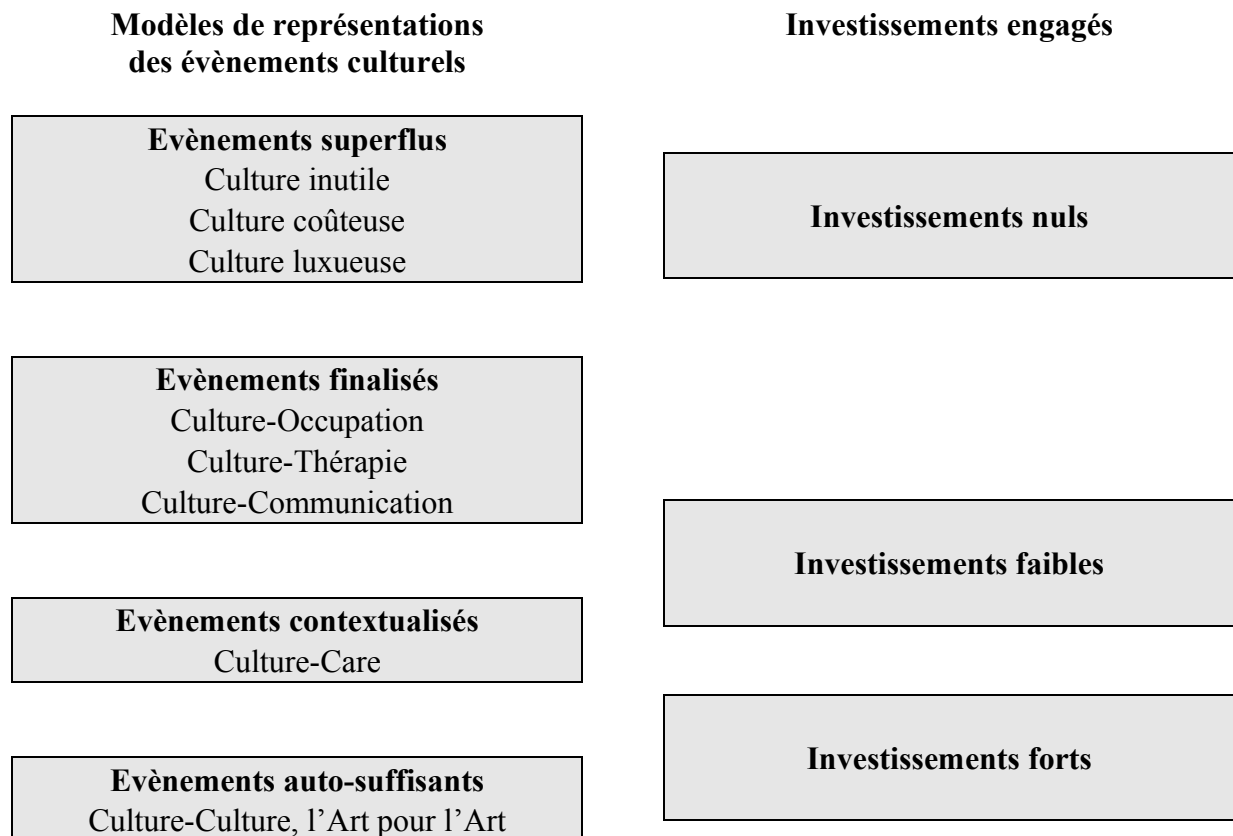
Modèles de représentations des évènements culturels

Investissements engagés

Evènements superflus
Culture inutile
Culture coûteuse
Culture luxueuse

Investissements nuls

Evènements finalisés
Culture-Occupation
Culture-Thérapie
Culture-Communication

Investissements faibles

Evènements contextualisés
Culture-Care

Investissements forts

Evènements auto-suffisants
Culture-Culture, l'Art pour l'Art